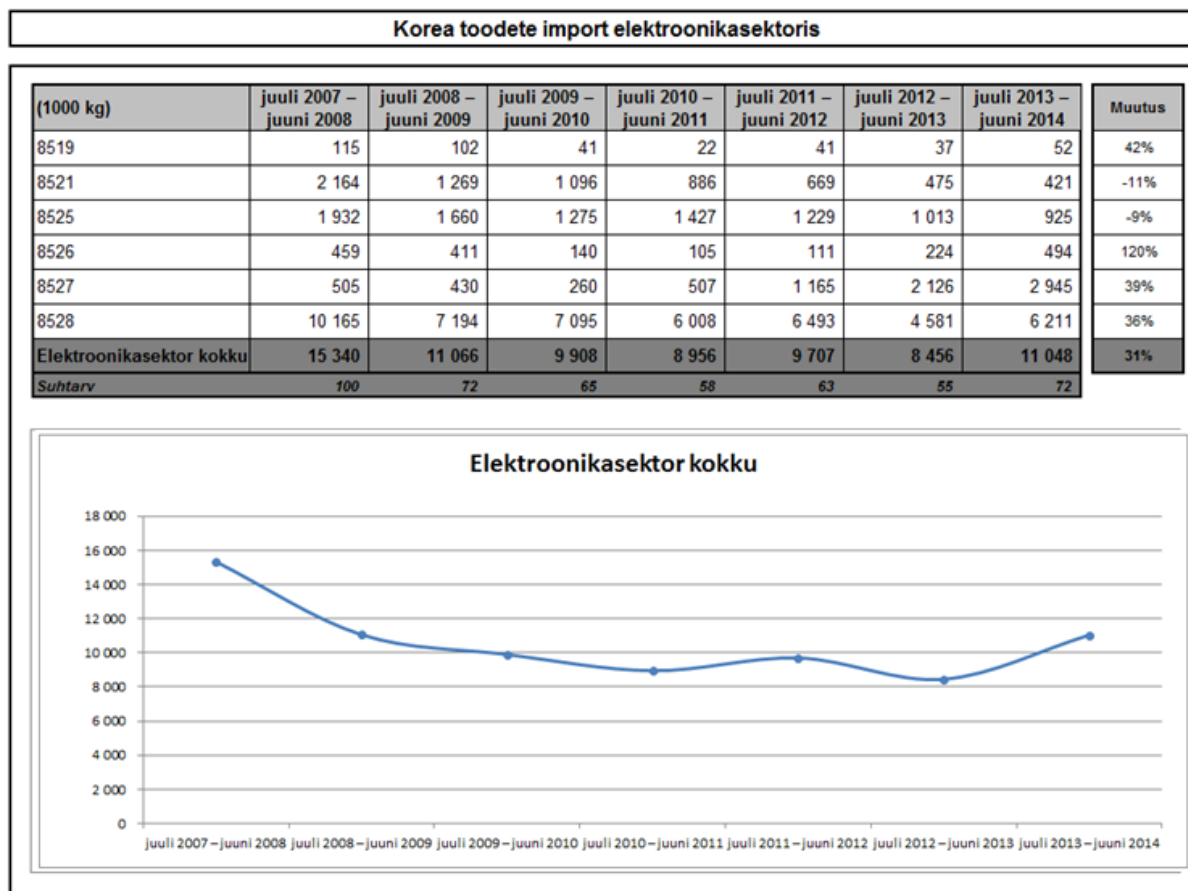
Korea toodete import elektroonikasektoris

| (1000 kg) | juuli 2007 – juuni 2008 | juuli 2008 – juuni 2009 | juuli 2009 – juuni 2010 | juuli 2010 – juuni 2011 | juuli 2011 – juuni 2012 | juuli 2012 – juuni 2013 | juuli 2013 – juuni 2014 |
|---|---|---|---|---|---|---|---|
| 8519 | 115 | 102 | 41 | 22 | 41 | 37 | 52 |
| 8521 | 2 164 | 1 269 | 1 096 | 886 | 669 | 475 | 421 |
| 8525 | 1 932 | 1 660 | 1 275 | 1 427 | 1 229 | 1 013 | 925 |
| 8526 | 459 | 411 | 140 | 105 | 111 | 224 | 494 |
| 8527 | 505 | 430 | 260 | 507 | 1 165 | 2 126 | 2 945 |
| 8528 | 10 165 | 7 194 | 7 095 | 6 008 | 6 493 | 4 581 | 6 211 |
| Elektroonikasektor kokku | 15 340 | 11 066 | 9 908 | 8 956 | 9 707 | 8 456 | 11 048 |
| Suhtarv | 100 | 72 | 65 | 58 | 63 | 55 | 72 |

| Muutus |
|---|
| 42% |
| -11% |
| -9% |
| 120% |
| 39% |
| 36% |
| 31% |

Elektroonikasektor kokku

18 000
16 000
14 000
12 000
10 000
8 000
6 000
4 000
2 000
0

juuli 2007 – juuni 2008 juuli 2008 – juuni 2009 juuli 2009 – juuni 2010 juuli 2010 – juuni 2011 juuli 2011 – juuni 2012 juuli 2012 – juuni 2013 juuli 2013 – juuni 2014